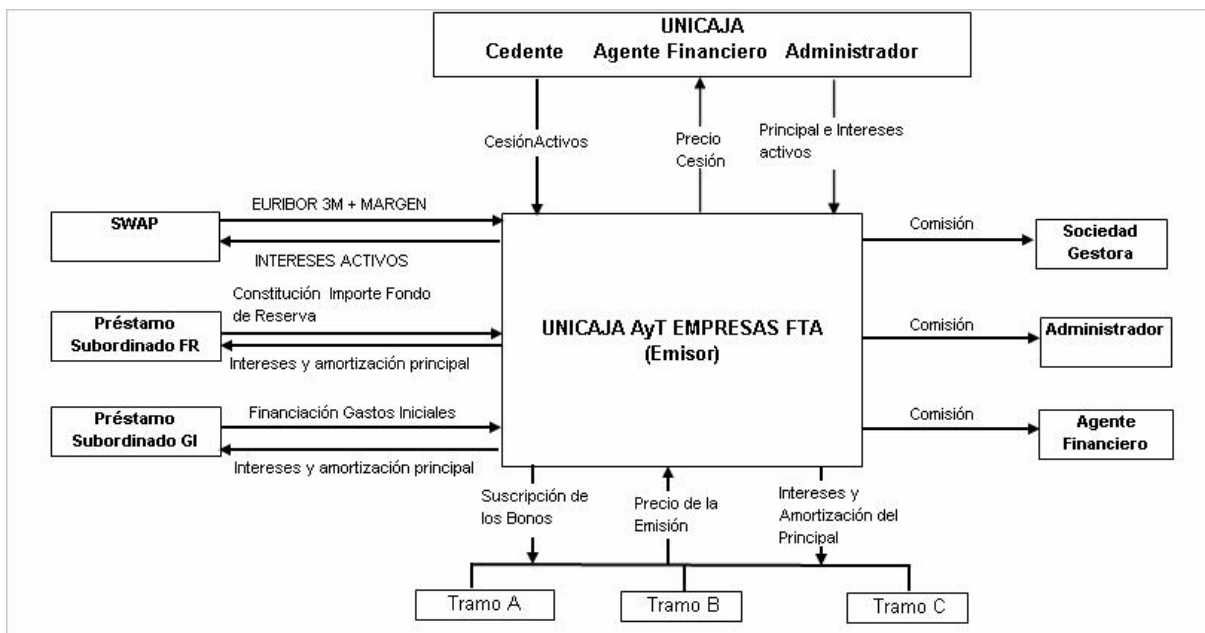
UNICAJA
Cedente Agente Financiero Administrador

CesiónActivos

Precio Cesión

Principal e Intereses activos

SWAP

EURIBOR 3M + MARGEN

INTERESES ACTIVOS

Préstamo Subordinado FR

Constitución Importe Fondo de Reserva

Intereses y amortización principal

Préstamo Subordinado GI

Financiación Gastos Iniciales

Intereses y amortización principal

UNICAJA AyT EMPRESAS FTA
(Emisor)

Comisión

Sociedad Gestora

Comisión

Administrador

Comisión

Agente Financiero

Suscripción de los Bonos

Precio de la Emisión

Intereses y Amortización del Principal

Tramo A

Tramo B

Tramo C